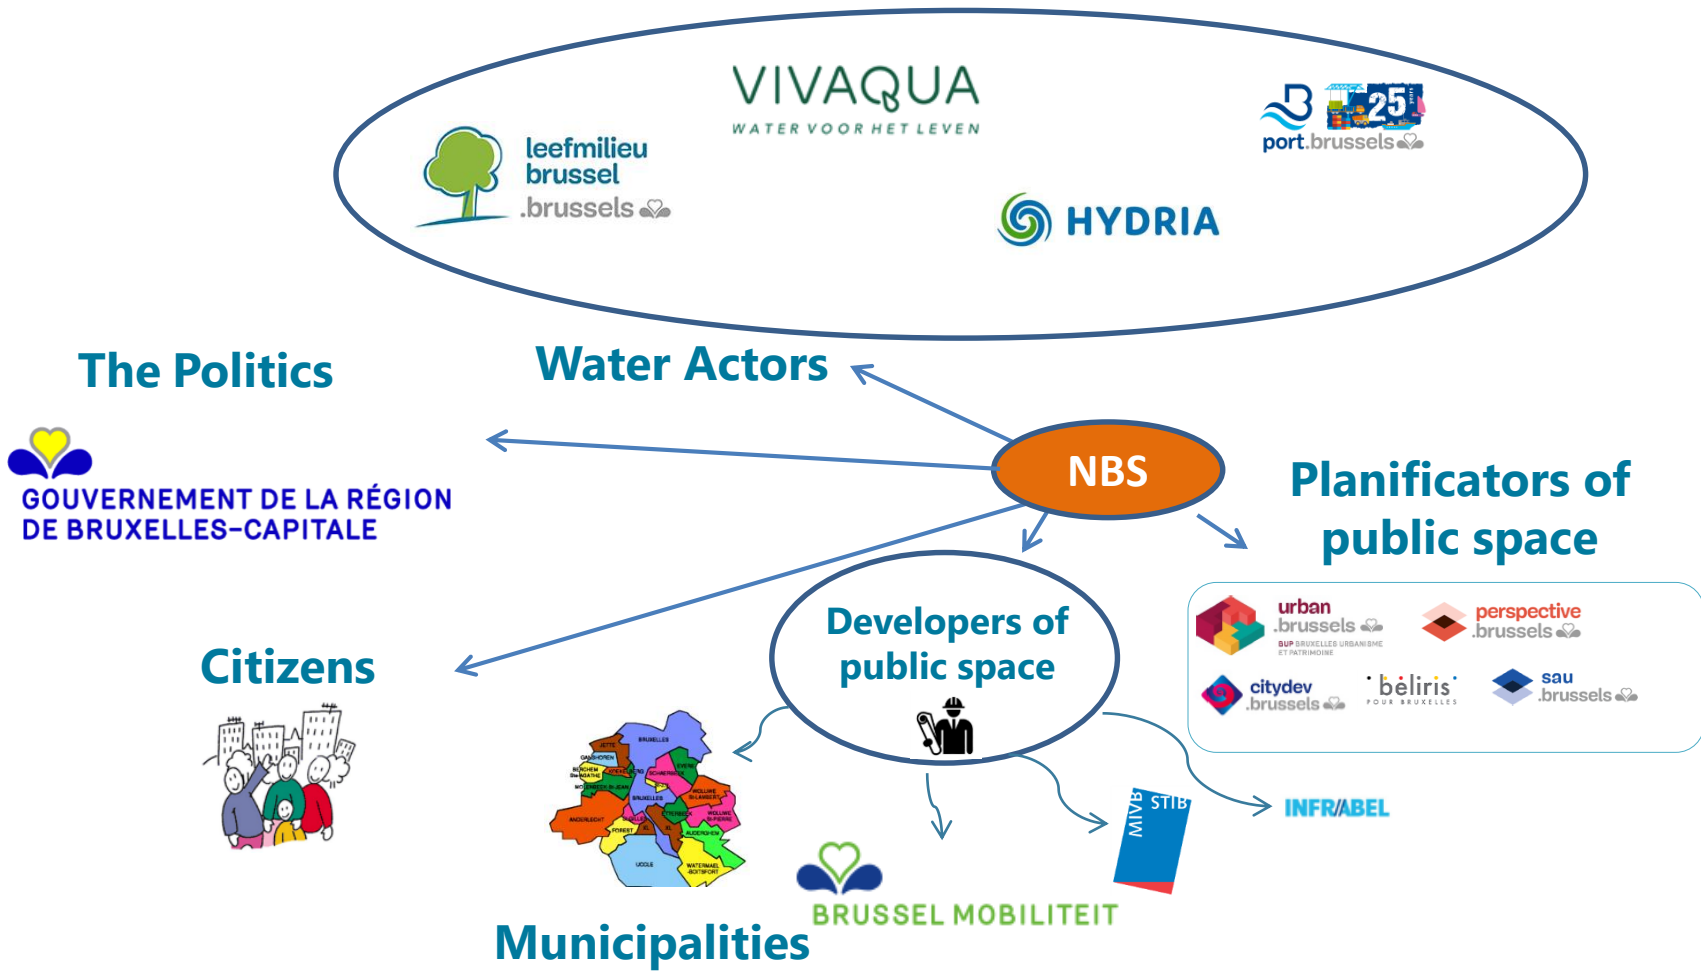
VIVAQUA
WATER VOOR HET LEVEN

leefmilieu brussel .brussels

port.brussels

25

HYDRIA

The Politics

Water Actors

GOUVERNEMENT DE LA RÉGION DE BRUXELLES-CAPITALE

NBS

Planificators of public space

urban .brussels
SUP BRUXELLES URBANISME ET PATRIMOINE

perspective .brussels

citydev .brussels

beliris
POUR BRUXELLES

sau .brussels

Developers of public space

Citizens

JETTE
BRUXELLES
GANSHOREN
BERCHEM SAINTE-AGATHE
KOEKELBERG
SCHAERBEEK
EVERE
MOLENBEEK-SAINT-JEAN
WOLUWE-SAINT-LAMBERT
SAINT-JOSSE
BRUXELLES
ANDERLECHT
SAINT-GILLES
ETTERBEEK
WOLUWE-SAINT-PIERRE
FOREST
IXELLES
AUDERGHEM
UCCLE
WATERMAEL-BOITSFORT

STIB
MIVB

INFRABEL

BRUSSEL MOBILITEIT

Municipalities